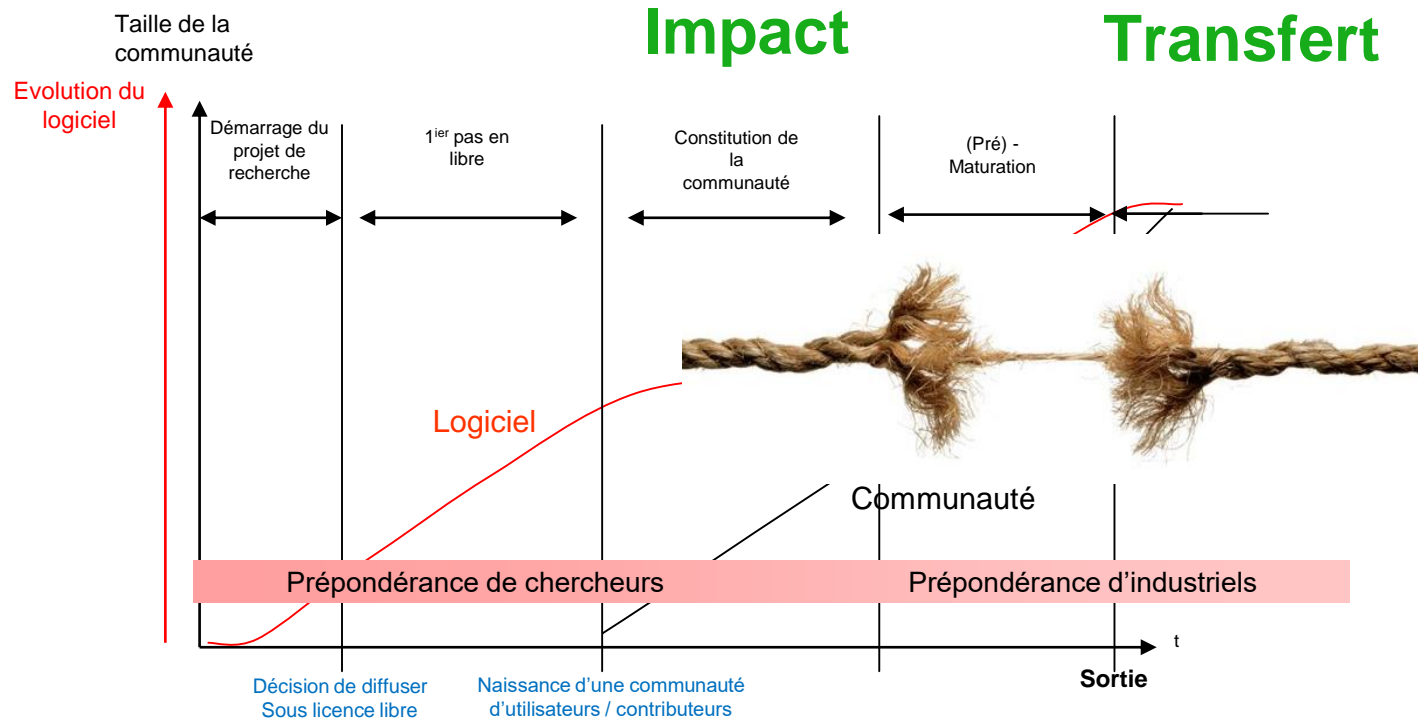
Taille de la communauté

Impact

Transfert

Evolution du logiciel

Démarrage du projet de recherche

$1^{ier}$ pas en libre

Constitution de la communauté

(Pré) - Maturation

Logiciel

Communauté

Prépondérance de chercheurs

Prépondérance d'industriels

t

Décision de diffuser Sous licence libre

Naissance d'une communauté d'utilisateurs / contributeurs

Sortie